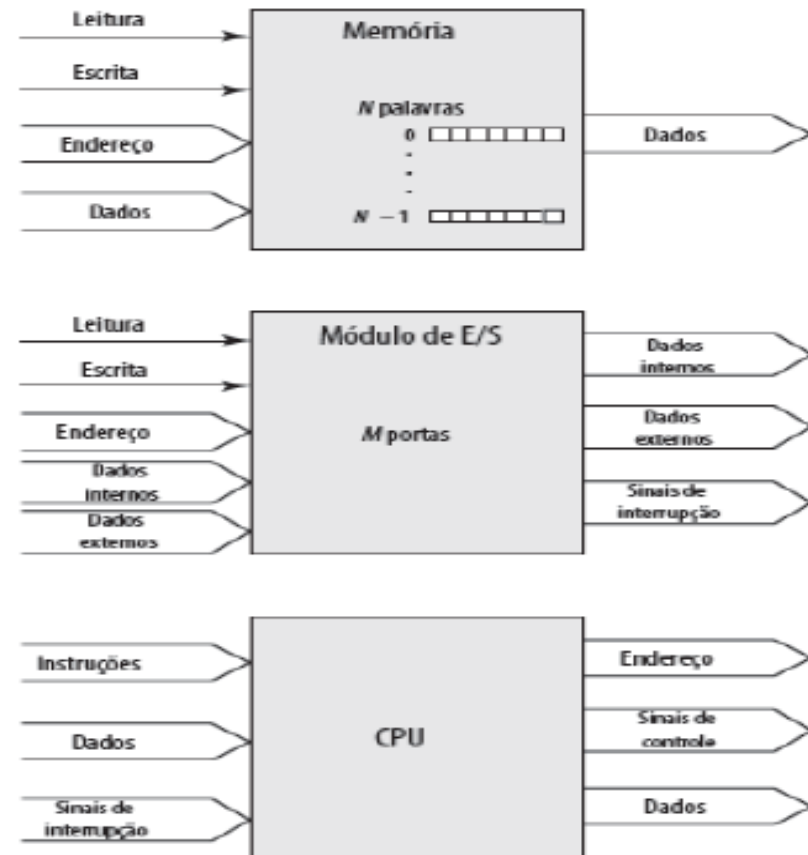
Leitura

Escrita

Endereço

Dados

Memória

*N* palavras

0

$N-1$

Dados

Leitura

Escrita

Endereço

Dados internos

Dados externos

Módulo de E/S

*M* portas

Dados internos

Dados externos

Sinais de interrupção

Instruções

Dados

Sinais de interrupção

CPU

Endereço

Sinais de controle

Dados